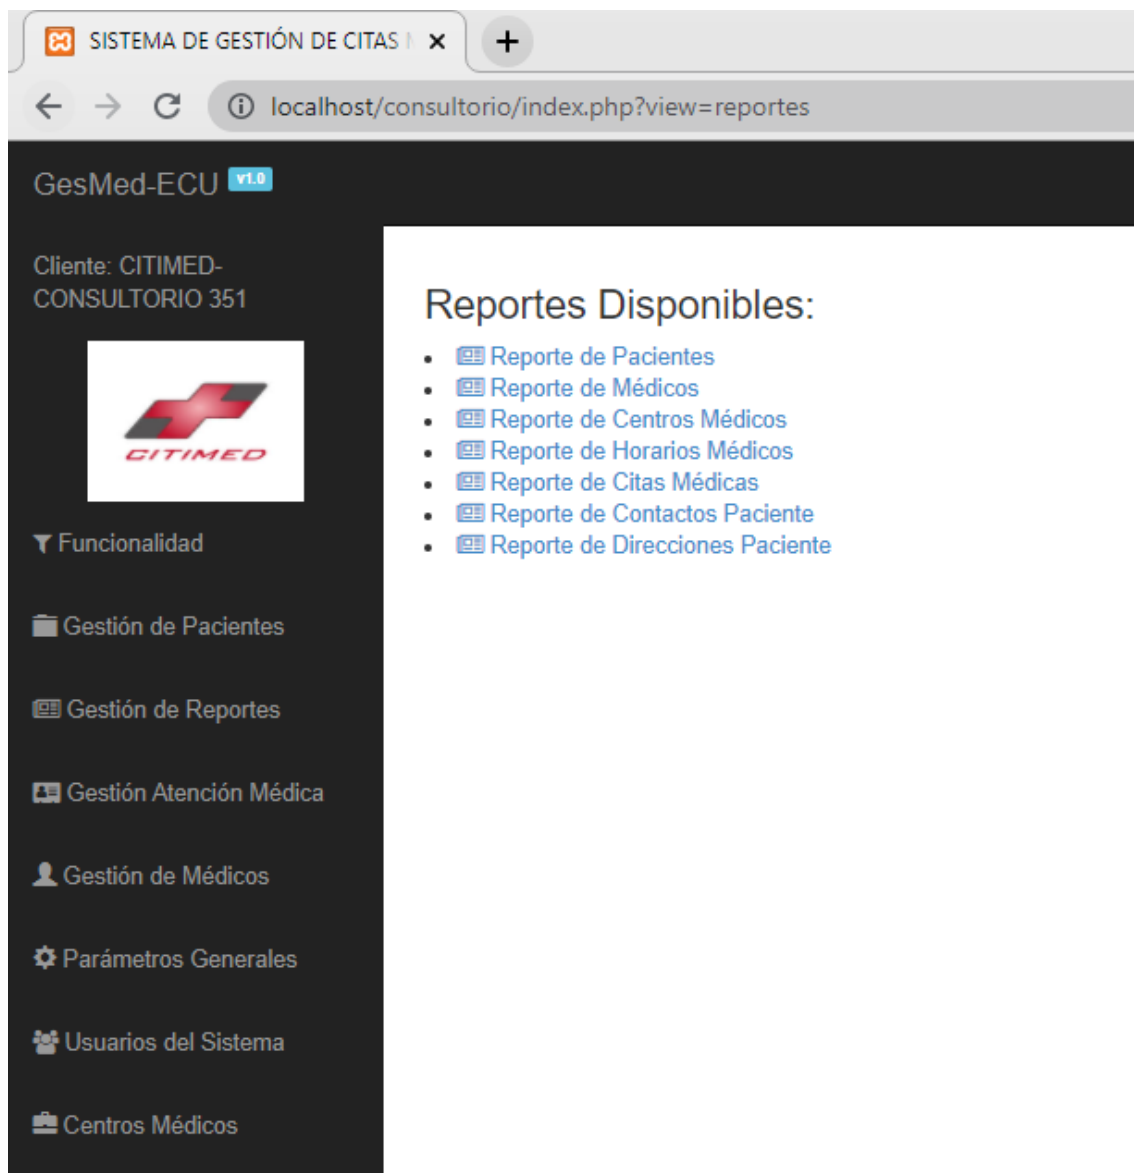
SISTEMA DE GESTIÓN DE CITAS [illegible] ×
+
localhost/consultorio/index.php?view=reportes

GesMed-ECU v1.0

Cliente: CITIMED-CONSULTORIO 351

CITIMED

Funcionalidad

Gestión de Pacientes

Gestión de Reportes

Gestión Atención Médica

Gestión de Médicos

Parámetros Generales

Usuarios del Sistema

Centros Médicos

Reportes Disponibles:

- Reporte de Pacientes
- Reporte de Médicos
- Reporte de Centros Médicos
- Reporte de Horarios Médicos
- Reporte de Citas Médicas
- Reporte de Contactos Paciente
- Reporte de Direcciones Paciente